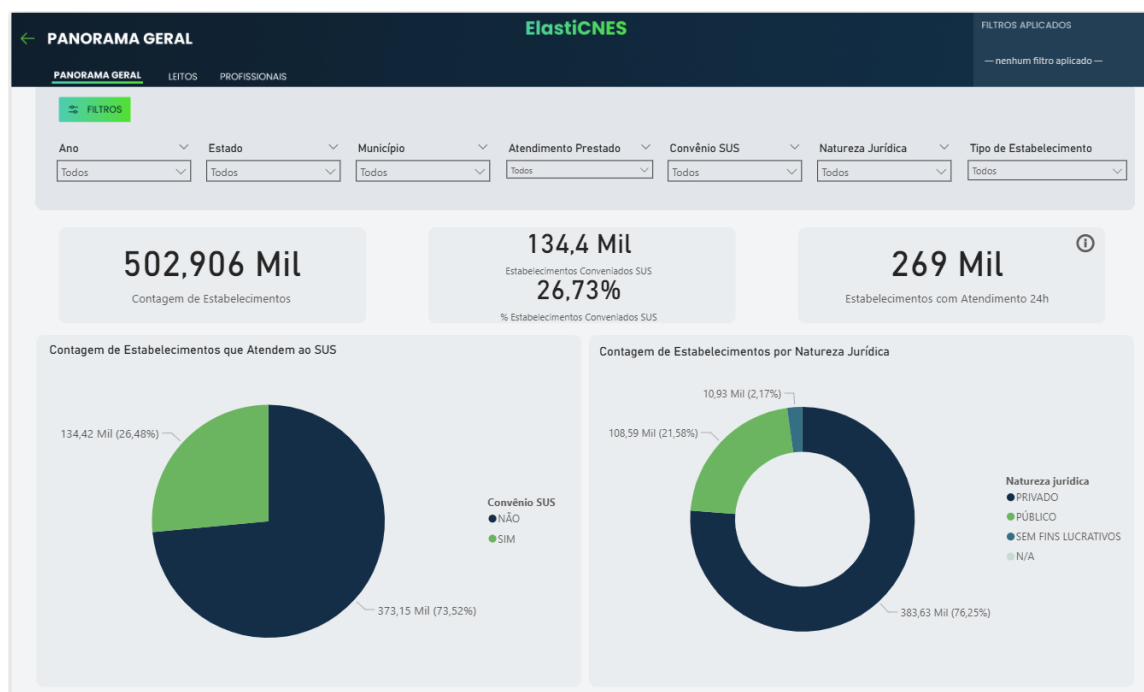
← PANORAMA GERAL

ElastiCNES

FILTROS APLICADOS
— nenhum filtro aplicado —

PANORAMA GERAL LEITOS PROFISSIONAIS

FILTROS

| Ano | Estado | Município | Atendimento Prestado | Convênio SUS | Natureza Jurídica | Tipo de Estabelecimento |
|---|---|---|---|---|---|---|
| Todos | Todos | Todos | Todos | Todos | Todos | Todos |

502,906 Mil
Contagem de Estabelecimentos

134,4 Mil
Estabelecimentos Conveniados SUS
26,73%
% Estabelecimentos Conveniados SUS

269 Mil
Estabelecimentos com Atendimento 24h

Contagem de Estabelecimentos que Atendem ao SUS

134,42 Mil (26,48%)
373,15 Mil (73,52%)

Convênio SUS
NÃO
SIM

Contagem de Estabelecimentos por Natureza Jurídica

10,93 Mil (2,17%)
108,59 Mil (21,58%)
383,63 Mil (76,25%)

Natureza jurídica
PRIVADO
PÚBLICO
SEM FINS LUCRATIVOS
N/A